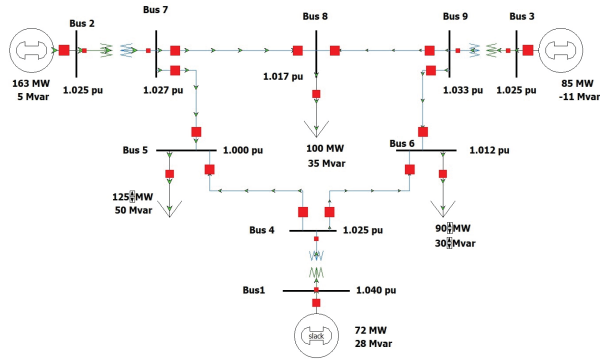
Bus 2
Bus 7
Bus 8
Bus 9
Bus 3
163 MW
5 Mvar
1.025 pu
1.027 pu
1.017 pu
1.033 pu
1.025 pu
85 MW
-11 Mvar
Bus 5
1.000 pu
100 MW
35 Mvar
Bus 6
1.012 pu
125 MW
50 Mvar
90 MW
30 Mvar
Bus 4
1.025 pu
Bus1
1.040 pu
slack
72 MW
28 Mvar